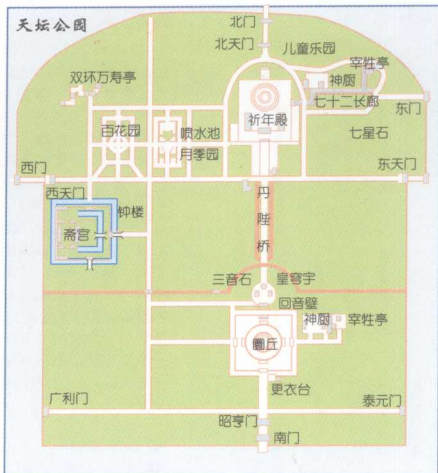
天坛公园

北门
北天门
儿童乐园
双环万寿亭
宰牲亭
神厨
七十二长廊
东门
祈年殿
百花园
眼水池
月季园
七星石
西门
东天门
西天门
钟楼
丹
陛
桥
斋宫
三音石
皇穹宇
回音壁
神厨
宰牲亭
圜丘
更衣台
广利门
泰元门
昭亨门
南门